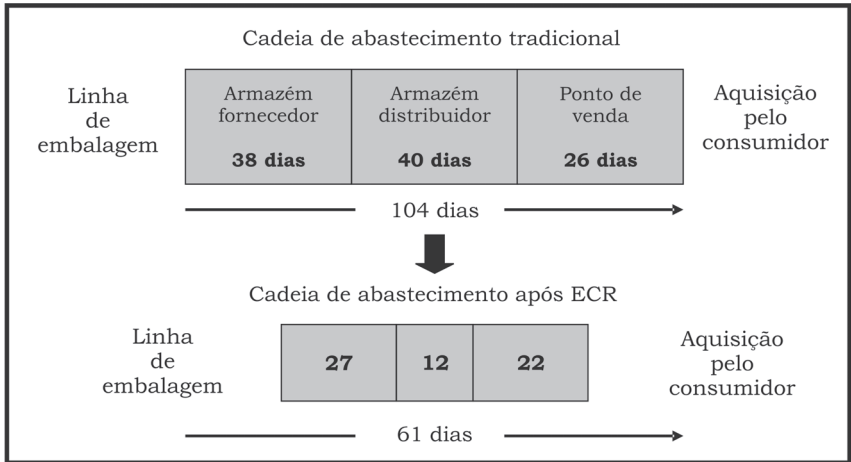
Cadeia de abastecimento tradicional

Linha de embalagem

| Armazém fornecedor **38 dias** | Armazém distribuidor **40 dias** | Ponto de venda **26 dias** |
|---|---|---|

Aquisição pelo consumidor

104 dias

Cadeia de abastecimento após ECR

Linha de embalagem

| **27** | **12** | **22** |
|---|---|---|

Aquisição pelo consumidor

61 dias